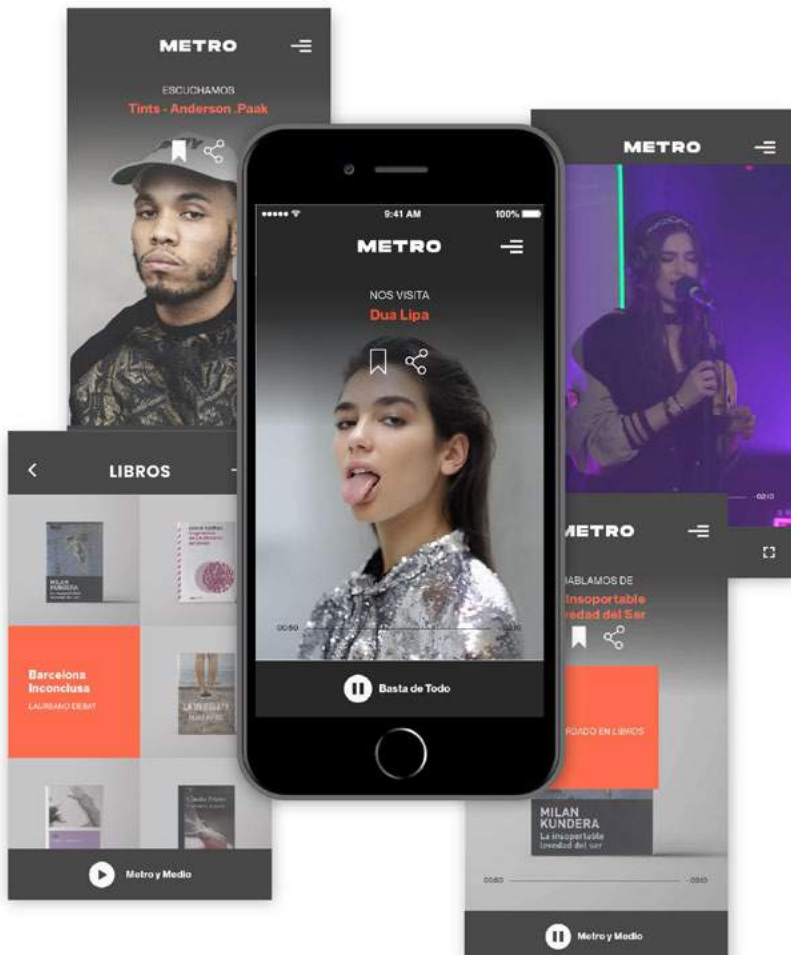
METRO

ESCUCHAMOS
Tints - Anderson .Paak

LIBROS

MILAN KUNDERA

Barcelona Inconclusa
LAUREANO DEBAT

Metro y Medio

●●●●● 9:41 AM 100%

METRO

NOS VISITA
Dua Lipa

00:50

02:10

Basta de Todo

METRO

02:10

METRO

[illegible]ABLAMOS DE
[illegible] Insoportable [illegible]vedad del Ser

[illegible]ADO EN LIBROS

MILAN KUNDERA
La insoportable levedad del ser

00:50

02:10

Metro y Medio